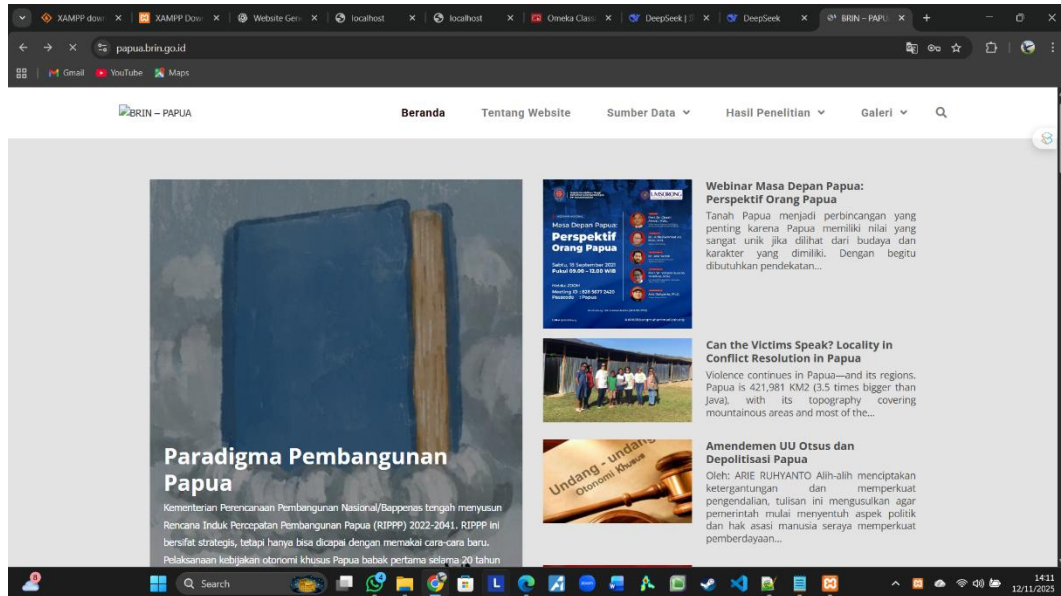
XAMPP dow ×
XAMPP Dow ×
Website Gen ×
localhost ×
localhost ×
Omeka Classi ×
DeepSeek | ×
DeepSeek ×
BRIN – PAPU ×
+

papua.brin.go.id

Gmail
YouTube
Maps

BRIN – PAPUA

Beranda
Tentang Website
Sumber Data
Hasil Penelitian
Galeri

Paradigma Pembangunan Papua

Kementerian Perencanaan Pembangunan Nasional/Bappenas tengah menyusun Rencana Induk Percepatan Pembangunan Papua (RIPPP) 2022-2041. RIPPP ini bersifat strategis, tetapi hanya bisa dicapai dengan memakai cara-cara baru. Pelaksanaan kebijakan otonomi khusus Papua babak pertama selama 20 tahun

Masa Depan Papua: Perspektif Orang Papua

Sabtu, 18 September 2021
Pukul 09.00 – 12.00 WIB

Webinar Masa Depan Papua: Perspektif Orang Papua

Tanah Papua menjadi perbincangan yang penting karena Papua memiliki nilai yang sangat unik jika dilihat dari budaya dan karakter yang dimiliki. Dengan begitu dibutuhkan pendekatan...

Can the Victims Speak? Locality in Conflict Resolution in Papua

Violence continues in Papua—and its regions. Papua is 421,981 KM2 (3.5 times bigger than Java), with its topography covering mountainous areas and most of the...

Undang - undang Otonomi Khusus

Amendemen UU Otsus dan Depolitisasi Papua

Oleh: ARIE RUHYANTO Alih-alih menciptakan ketergantungan dan memperkuat pengendalian, tulisan ini mengusulkan agar pemerintah mulai menyentuh aspek politik dan hak asasi manusia seraya memperkuat pemberdayaan...

Search

14:11
12/11/2025